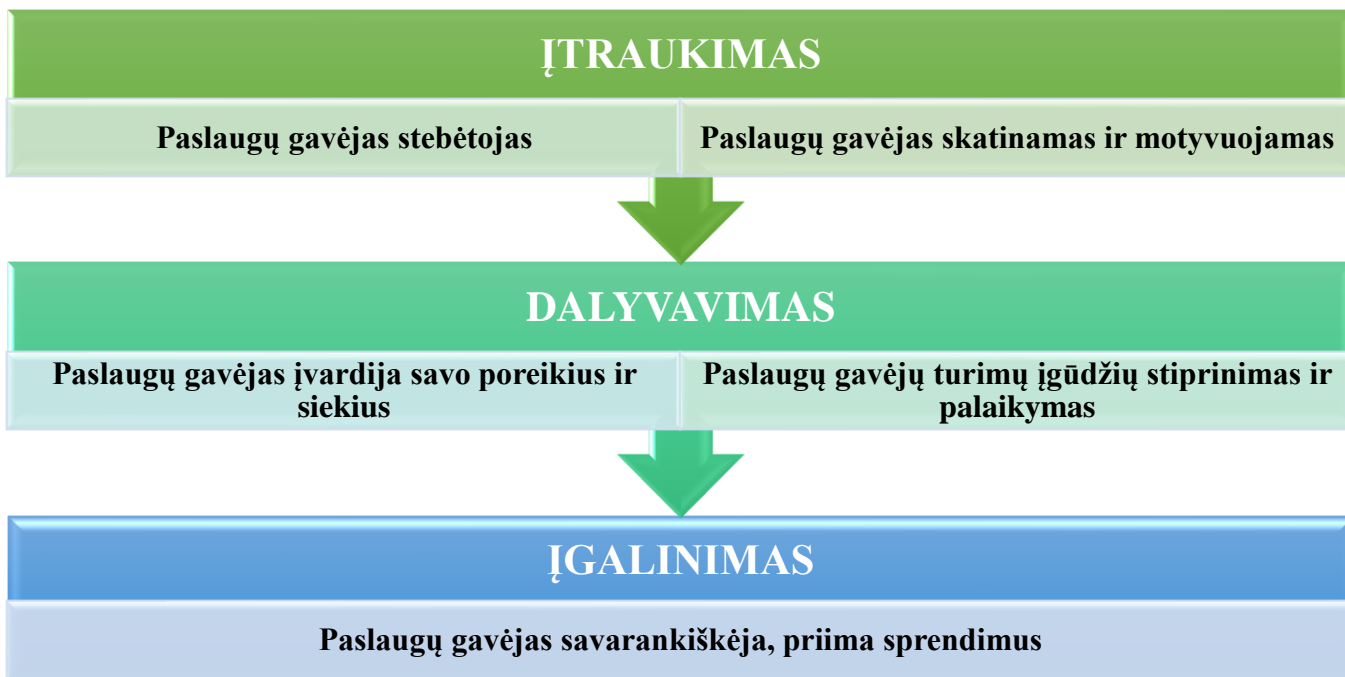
ĮTRAUKIMAS

Paslaugų gavėjas stebėtojas

Paslaugų gavėjas skatinamas ir motyvuojamas

DALYVAVIMAS

Paslaugų gavėjas įvardija savo poreikius ir siekius

Paslaugų gavėjų turimų įgūdžių stiprinimas ir palaikymas

ĮGALINIMAS

Paslaugų gavėjas savarankiškėja, priima sprendimus